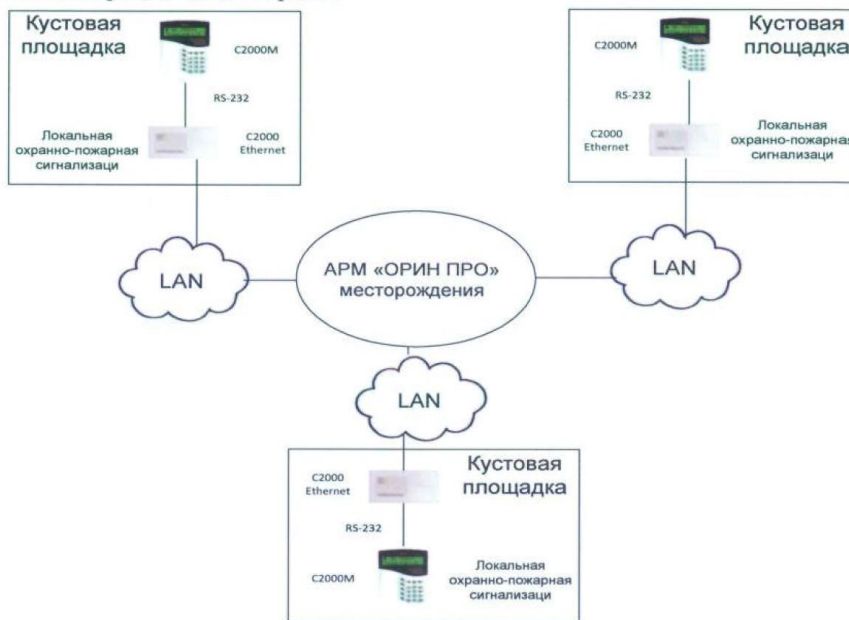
Кустовая площадка

C2000M

RS-232

Локальная охранно-пожарная сигнализаци

C2000 Ethernet

Кустовая площадка

C2000M

RS-232

C2000 Ethernet

Локальная охранно-пожарная сигнализаци

LAN

АРМ «ОРИН ПРО» месторождения

LAN

LAN

C2000 Ethernet

Кустовая площадка

RS-232

C2000M

Локальная охранно-пожарная сигнализаци